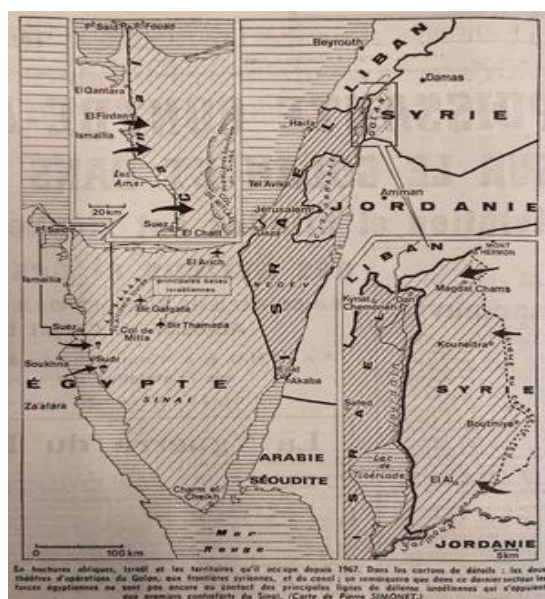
Port Saïd Port Fouad

El Qantara

El Firdane

Ismailia

Lacs Amers

20 km

Suez

El Chatt

Beyrouth

Damas

LIBAN

SYRIE

Haïfa

GOLAN

Tel Aviv

Jérusalem

Amman

JORDANIE

Gaza

El Arich

Port Saïd

Ismailia

principales bases israéliennes

Bir Gafgafa

Suez

Bir Thamada

Col de Mitla

NEGUEV

Soukhna

Sudr

ÉGYPTE

Za'afara

SINAÏ

Eilat

Akaba

ARABIE

SÉOUDITE

Charm el Cheikh

Mer Rouge

0 100 km

LIBAN

MONT HERMON

Kiryat Chemona

Dan

Magdal Chams

Kouneitra

SYRIE

Safed

Boutmiye

Lac de Tibériade

El Al

JORDANIE

Yarmouk

5 km

En hachures obliques, Israël et les territoires qu'il occupe depuis 1967. Dans les cartons de détails : les deux théâtres d'opérations du Golan, aux frontières syriennes, et du canal ; on remarquera que dans ce dernier secteur les forces égyptiennes ne sont pas encore au contact des principales lignes de défense israéliennes qui s'appuient aux premiers contreforts du Sinaï. (Carte de Pierre SIMONET.)